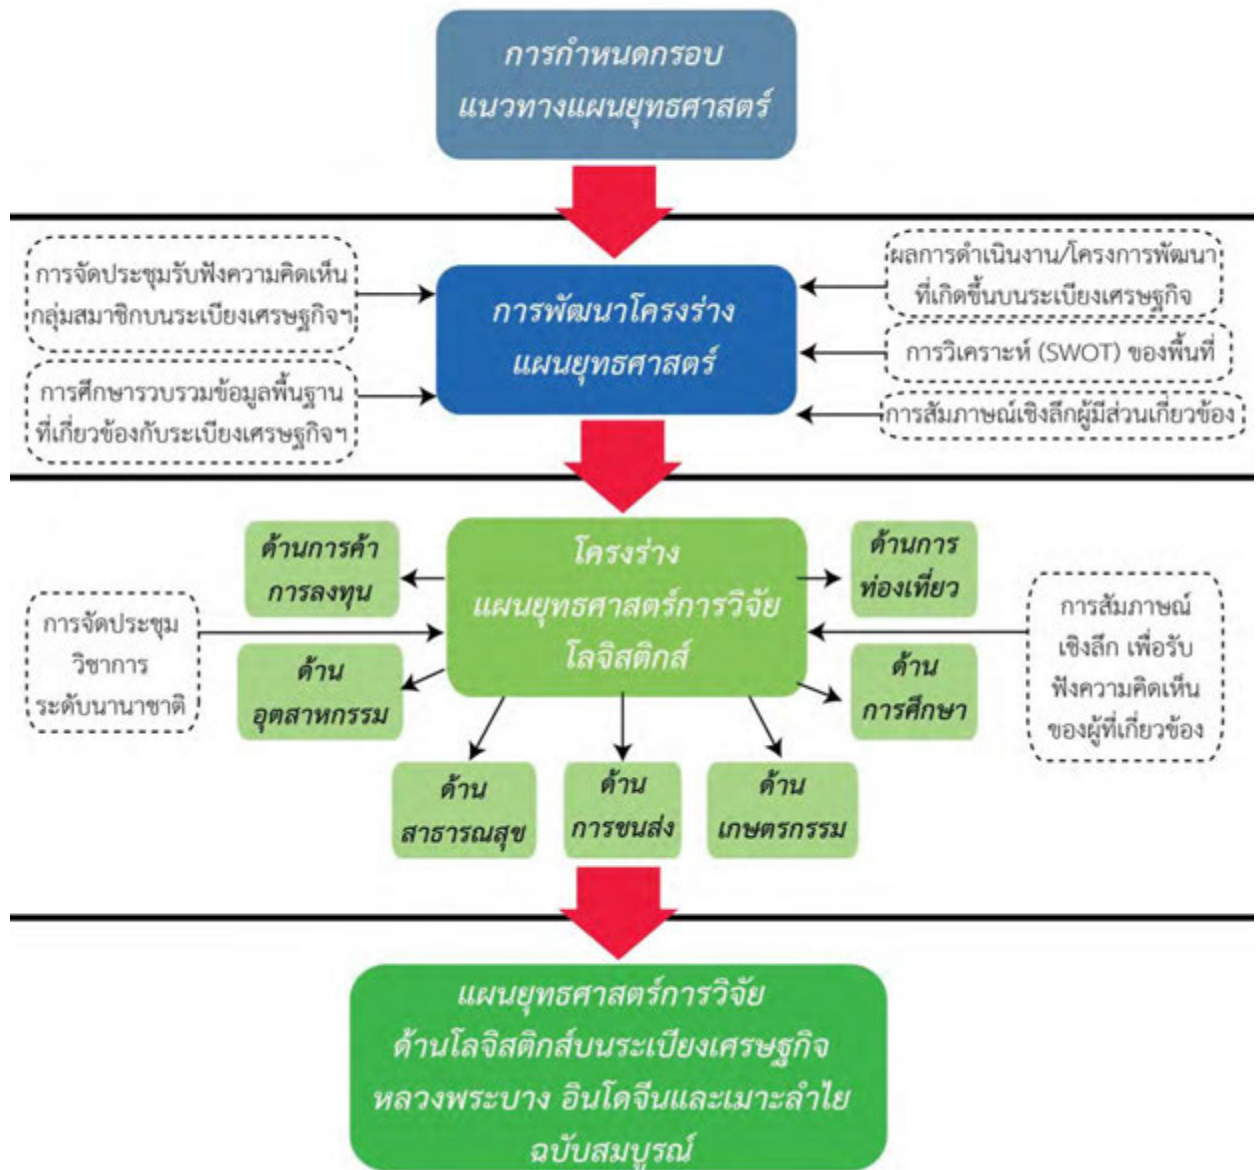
การกำหนดกรอบ
แนวทางแผนยุทธศาสตร์

การจัดประชุมรับฟังความคิดเห็นกลุ่มสมาชิกบนระเบียงเศรษฐกิจฯ

การศึกษารวบรวมข้อมูลพื้นฐานที่เกี่ยวข้องกับระเบียงเศรษฐกิจฯ

การพัฒนาโครงร่าง
แผนยุทธศาสตร์

ผลการดำเนินงาน/โครงการพัฒนาที่เกิดขึ้นบนระเบียงเศรษฐกิจ

การวิเคราะห์ (SWOT) ของพื้นที่

การสัมภาษณ์เชิงลึกผู้มีส่วนเกี่ยวข้อง

ด้านการค้า
การลงทุน

การจัดประชุมวิชาการระดับนานาชาติ

ด้าน
อุตสาหกรรม

โครงร่าง
แผนยุทธศาสตร์การวิจัย
โลจิสติกส์

ด้านการ
ท่องเที่ยว

ด้าน
การศึกษา

การสัมภาษณ์เชิงลึก เพื่อรับฟังความคิดเห็นของผู้ที่เกี่ยวข้อง

ด้าน
สาธารณสุข

ด้าน
การขนส่ง

ด้าน
เกษตรกรรม

แผนยุทธศาสตร์การวิจัย
ด้านโลจิสติกส์บนระเบียงเศรษฐกิจ
หลวงพระบาง อินโดจีนและเมาะลำไย
ฉบับสมบูรณ์